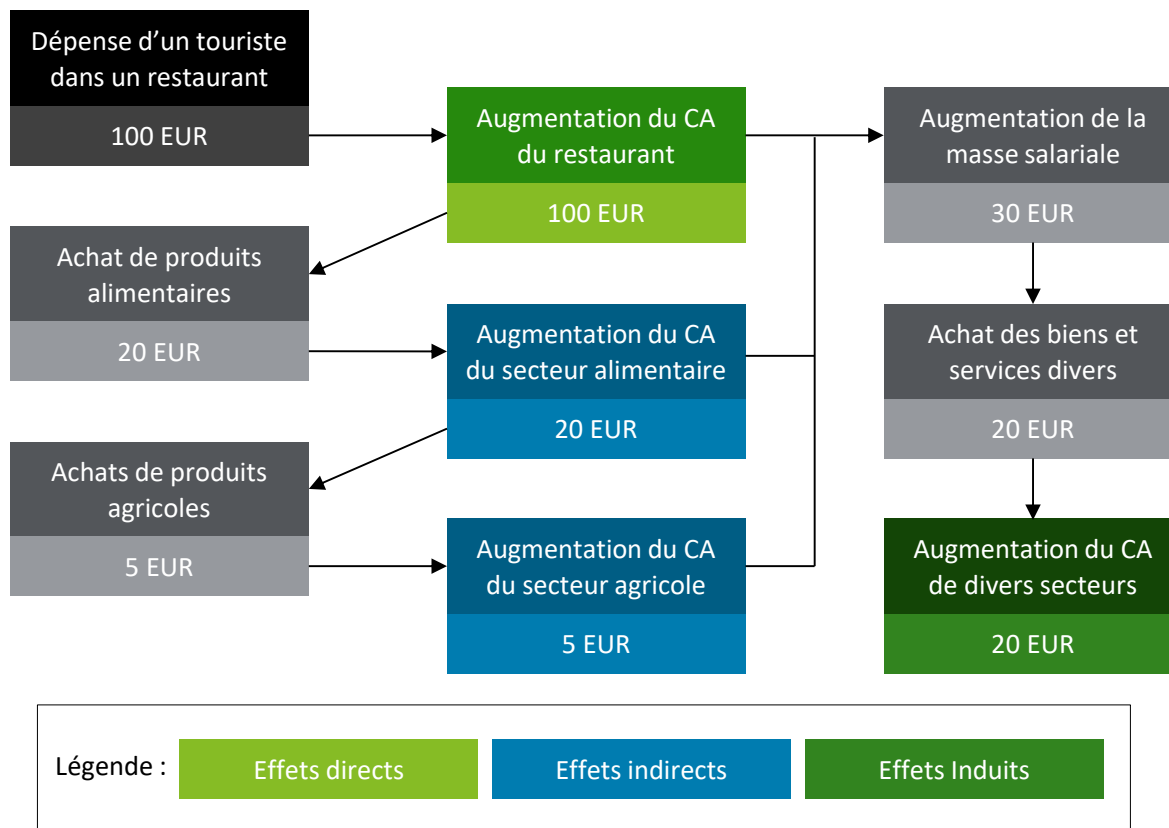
Dépense d’un touriste dans un restaurant

100 EUR

Augmentation du CA du restaurant

100 EUR

Augmentation de la masse salariale

30 EUR

Achat de produits alimentaires

20 EUR

Augmentation du CA du secteur alimentaire

20 EUR

Achat des biens et services divers

20 EUR

Achats de produits agricoles

5 EUR

Augmentation du CA du secteur agricole

5 EUR

Augmentation du CA de divers secteurs

20 EUR

Légende : Effets directs Effets indirects Effets Induits